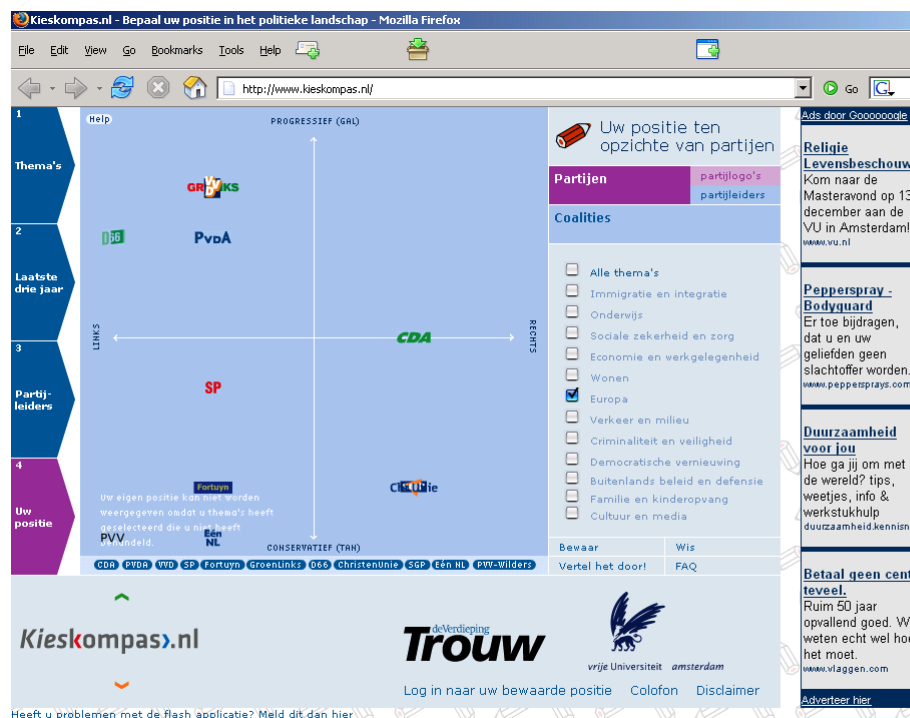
Kieskompas.nl - Bepaal uw positie in het politieke landschap - Mozilla Firefox

File Edit View Go Bookmarks Tools Help

http://www.kieskompas.nl/

Go

1 Thema's

2 Laatste drie jaar

3 Partij-leiders

4 Uw positie

Help

PROGRESSIEF (GAL)

LINKS

RECHTS

CONSERVATIEF (TAN)

GROENLINKS

D66

PvdA

CDA

SP

Fortuyn

ChristenUnie

Eén NL

PVV

Uw eigen positie kan niet worden weergegeven omdat u thema's heeft geselecteerd die u niet heeft behandeld.

CDA PVDA VVD SP Fortuyn GroenLinks D66 ChristenUnie SGP Eén NL PVV-Wilders

Uw positie ten opzichte van partijen

Partijen

partijlogo's

partijleiders

Coalities

Alle thema's

Immigratie en integratie

Onderwijs

Sociale zekerheid en zorg

Economie en werkgelegenheid

Wonen

Europa

Verkeer en milieu

Criminaliteit en veiligheid

Democratische vernieuwing

Buitenlands beleid en defensie

Familie en kinderopvang

Cultuur en media

Bewaar

Wis

Vertel het door!

FAQ

Kieskompas.nl

de Verdieping Trouw

vrije Universiteit amsterdam

Log in naar uw bewaarde positie Colofon Disclaimer

Heeft u problemen met de flash applicatie? Meld dit dan hier

Ads door Goooooogle

Religie Levensbeschouw
Kom naar de Masteravond op 13 december aan de VU in Amsterdam!
www.vu.nl

Pepperspray - Bodyguard
Er toe bijdragen, dat u en uw geliefden geen slachtoffer worden.
www.peppersprays.com

Duurzaamheid voor jou
Hoe ga jij om met de wereld? tips, weetjes, info & werkstukhulp
duurzaamheid.kennisn

Betaal geen cent teveel.
Ruim 50 jaar opvallend goed. W weten echt wel hoe het moet.
www.vlaggen.com

Adverteer hier